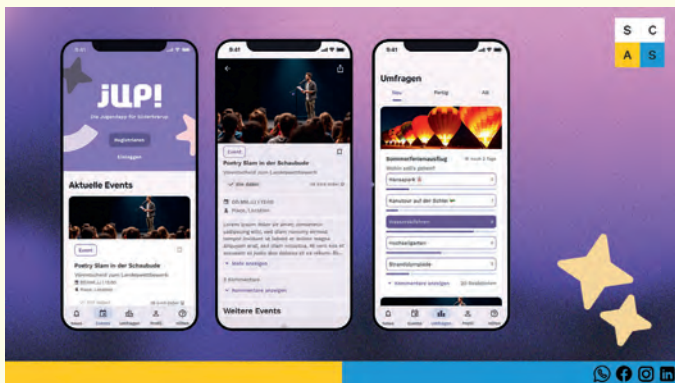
S C
A S

9:41

JUP!

Die Jugendapp für Unterhaching

Registrieren

Einloggen

Aktuelle Events

Event

Poetry Slam in der Schaubude

Vorentscheid zum Landeswettbewerb

Poetry Slam in der Schaubude

Vorentscheid zum Landeswettbewerb

Event

Ich gehe hin

Lorem ipsum dolor sit amet, consetetur sadipscing elitr, sed diam nonumy eirmod tempor invidunt ut labore et dolore magna aliquyam erat, sed diam voluptua. At vero eos et accusam et justo duo dolores et ea rebum.

Mehr anzeigen

3 Kommentare

Kommentare anzeigen

Weitere Events

Umfragen

Neu

Fertig

Alle

Sommerferienausflug

Wohin soll's gehen?

Freizeitpark

Kanutour auf der Schlei

Heissluftballon

Hochseilgarten

Eiswelt

Kommentare anzeigen

Home

Events

Umfragen

Profil

Hilfe